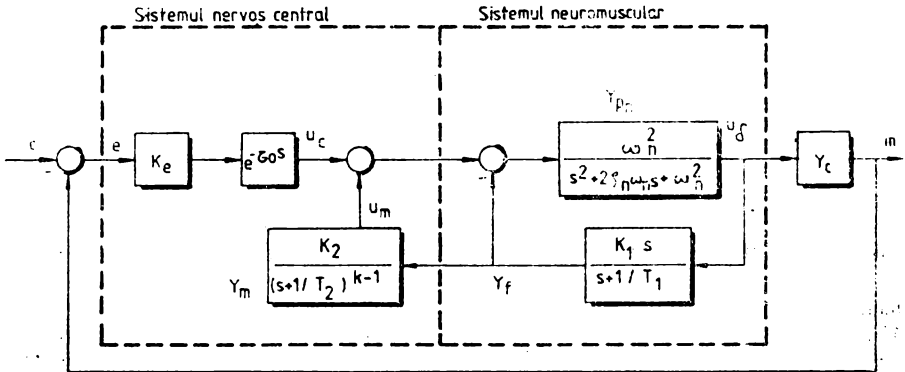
Sistemul nervos central

Sistemul neuromuscular

c

-

e

$K_e$

$e^{-\tau_0 s}$

$u_c$

$u_m$

$\frac{K_2}{(s+1/T_2)^{k-1}}$

$Y_m$

-

$Y_{pn}$

$\frac{\omega_n^2}{s^2+2\zeta_n\omega_n s+\omega_n^2}$

$u_\delta$

$Y_f$

$\frac{K_1 s}{s+1/T_1}$

$Y_c$

m